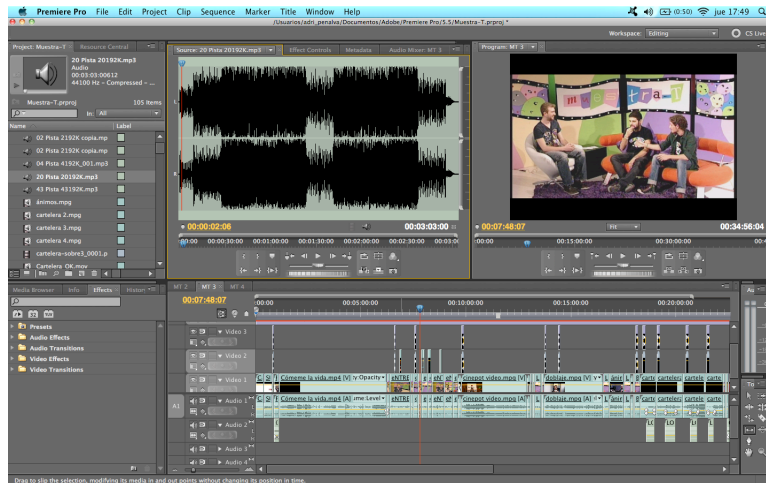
Premiere Pro File Edit Project Clip Sequence Marker Title Window Help

(0:50) jue 17:49

/Usuarios/adri_penalva/Documentos/Adobe/Premiere Pro/5.5/Muestra-T.prproj *

Workspace: Editing

CS Live

Project: Muestra-T Resource Central

Source: 20 Pista 20192K.mp3 Effect Controls Metadata Audio Mixer: MT 3

Program: MT 3

20 Pista 20192K.mp3
Audio
00:03:03:00612
44100 Hz - Compressed - ...

Muestra-T.prproj 105 Items

In: All

Name Label

02 Pista 2192K copia.mp
02 Pista 2192K copia.mp
04 Pista 4192K_001.mp3
20 Pista 20192K.mp3
43 Pista 43192K.mp3
ánimos.mpg
cartelera 2.mpg
cartelera 3.mpg
cartelera 4.mpg
cartelera-sobre3_0001.p
Cartelera_OK.mov

00:00:02:06

00:03:03:00

00:00 00:00:30:00 00:01:00:00 00:01:30:00 00:02:00:00 00:02:30:00 00:03:00

00:07:48:07

Fit

00:34:56:04

00:00 00:15:00:00 00:30:00:00

Media Browser Info Effects History

Presets
Audio Effects
Audio Transitions
Video Effects
Video Transitions

MT 2 MT 3 MT 4

00:07:48:07

00:00 00:05:00:00 00:10:00:00 00:15:00:00 00:20:00:00

Video 3
Video 2
Video 1
A1 Audio 1
Audio 2
Audio 3
Audio 4

Cómeme la vida.mpg [V] :y Opacity eNTRE cinepot video.mpg [V] doblaje.mpg [V] cartelera cartelera carte

Cómeme la vida.mpg [A] :ume:Level eNTRE cinepot video.mpg [A] doblaje.mpg

Drag to slip the selection, modifying its media in and out points without changing its position in time.